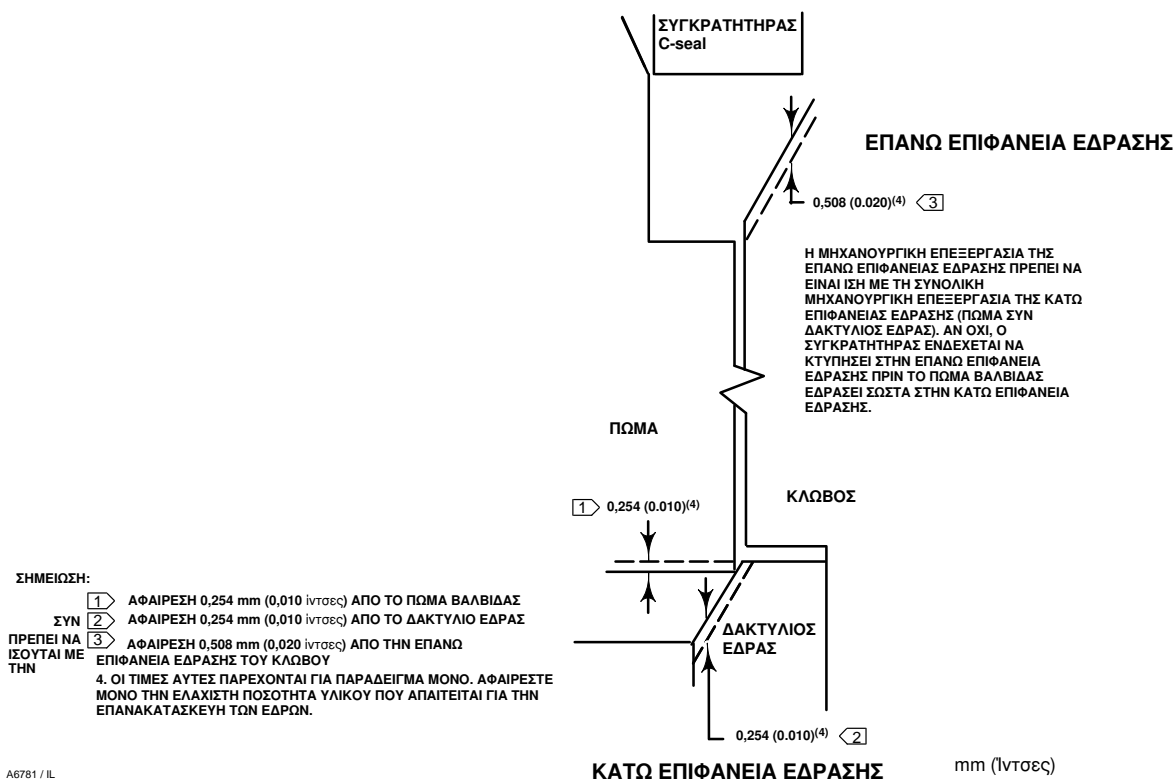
ΣΥΓΚΡΑΤΗΤΗΡΑΣ
C-seal

ΕΠΑΝΩ ΕΠΙΦΑΝΕΙΑ ΕΔΡΑΣΗΣ

0,508 (0.020)$^{(4)}$ 3

Η ΜΗΧΑΝΟΥΡΓΙΚΗ ΕΠΕΞΕΡΓΑΣΙΑ ΤΗΣ ΕΠΑΝΩ ΕΠΙΦΑΝΕΙΑΣ ΕΔΡΑΣΗΣ ΠΡΕΠΕΙ ΝΑ ΕΙΝΑΙ ΙΣΗ ΜΕ ΤΗ ΣΥΝΟΛΙΚΗ ΜΗΧΑΝΟΥΡΓΙΚΗ ΕΠΕΞΕΡΓΑΣΙΑ ΤΗΣ ΚΑΤΩ ΕΠΙΦΑΝΕΙΑΣ ΕΔΡΑΣΗΣ (ΠΩΜΑ ΣΥΝ ΔΑΚΤΥΛΙΟΣ ΕΔΡΑΣ). ΑΝ ΟΧΙ, Ο ΣΥΓΚΡΑΤΗΤΗΡΑΣ ΕΝΔΕΧΕΤΑΙ ΝΑ ΚΤΥΠΗΣΕΙ ΣΤΗΝ ΕΠΑΝΩ ΕΠΙΦΑΝΕΙΑ ΕΔΡΑΣΗΣ ΠΡΙΝ ΤΟ ΠΩΜΑ ΒΑΛΒΙΔΑΣ ΕΔΡΑΣΕΙ ΣΩΣΤΑ ΣΤΗΝ ΚΑΤΩ ΕΠΙΦΑΝΕΙΑ ΕΔΡΑΣΗΣ.

ΠΩΜΑ

1 0,254 (0.010)$^{(4)}$

ΚΛΩΒΟΣ

ΣΗΜΕΙΩΣΗ:
1 ΑΦΑΙΡΕΣΗ 0,254 mm (0,010 ίντσες) ΑΠΟ ΤΟ ΠΩΜΑ ΒΑΛΒΙΔΑΣ
ΣΥΝ 2 ΑΦΑΙΡΕΣΗ 0,254 mm (0,010 ίντσες) ΑΠΟ ΤΟ ΔΑΚΤΥΛΙΟ ΕΔΡΑΣ
ΠΡΕΠΕΙ ΝΑ ΙΣΟΥΤΑΙ ΜΕ ΤΗΝ 3 ΑΦΑΙΡΕΣΗ 0,508 mm (0,020 ίντσες) ΑΠΟ ΤΗΝ ΕΠΑΝΩ ΕΠΙΦΑΝΕΙΑ ΕΔΡΑΣΗΣ ΤΟΥ ΚΛΩΒΟΥ
4. ΟΙ ΤΙΜΕΣ ΑΥΤΕΣ ΠΑΡΕΧΟΝΤΑΙ ΓΙΑ ΠΑΡΑΔΕΙΓΜΑ ΜΟΝΟ. ΑΦΑΙΡΕΣΤΕ ΜΟΝΟ ΤΗΝ ΕΛΑΧΙΣΤΗ ΠΟΣΟΤΗΤΑ ΥΛΙΚΟΥ ΠΟΥ ΑΠΑΙΤΕΙΤΑΙ ΓΙΑ ΤΗΝ ΕΠΑΝΑΚΑΤΑΣΚΕΥΗ ΤΩΝ ΕΔΡΩΝ.

ΔΑΚΤΥΛΙΟΣ ΕΔΡΑΣ

0,254 (0.010)$^{(4)}$ 2

A6781 / IL

ΚΑΤΩ ΕΠΙΦΑΝΕΙΑ ΕΔΡΑΣΗΣ

mm (Ίντσες)